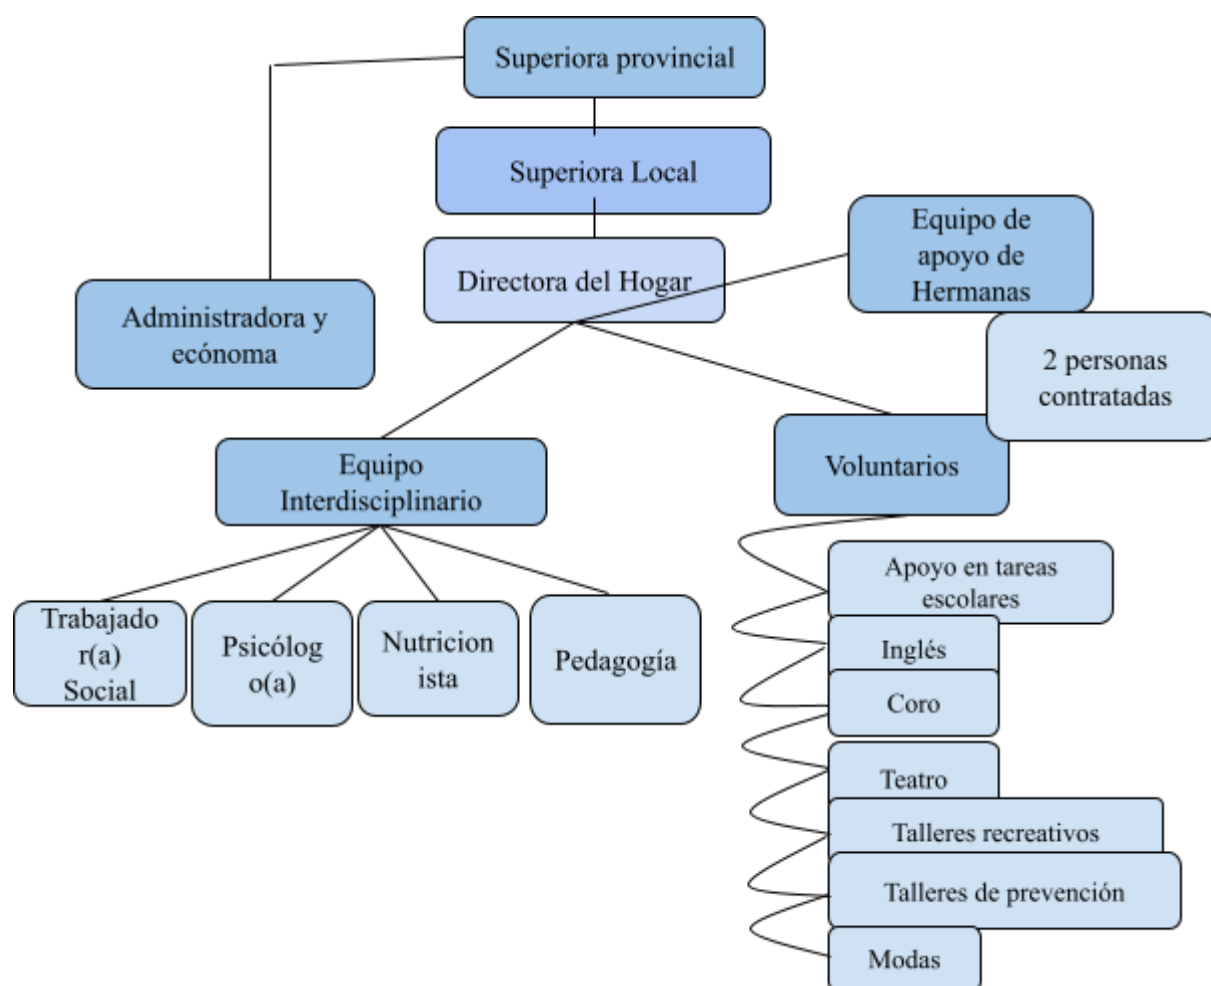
Superiora provincial

Superiora Local

Directora del Hogar

Equipo de apoyo de Hermanas

Administradora y ecónoma

2 personas contratadas

Equipo Interdisciplinario

Voluntarios

Trabajador(a) Social

Psicólogo(a)

Nutricionista

Pedagogía

Apoyo en tareas escolares

Inglés

Coro

Teatro

Talleres recreativos

Talleres de prevención

Modas